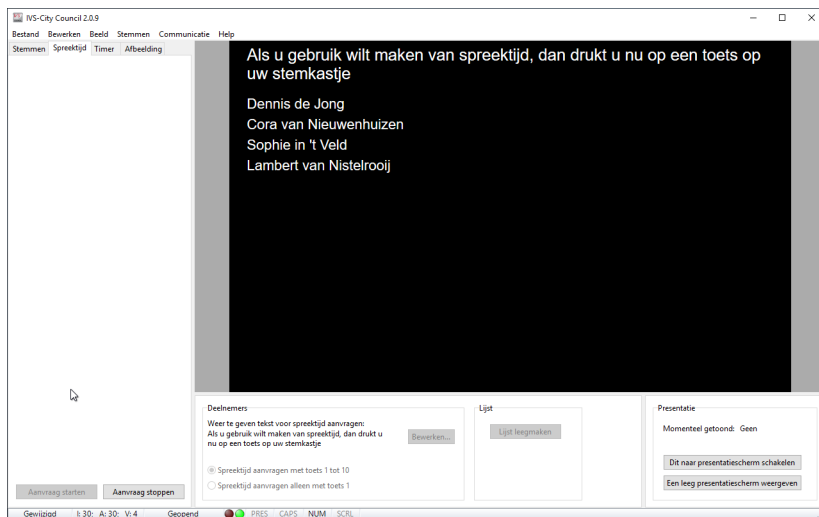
IVS-City Council 2.0.9

Bestand Bewerken Beeld Stemmen Communicatie Help

Stemmen Spreektijd Timer Afbeelding

Als u gebruik wilt maken van spreektijd, dan drukt u nu op een toets op uw stemkastje

Dennis de Jong
Cora van Nieuwenhuizen
Sophie in 't Veld
Lambert van Nistelrooij

Aanvraag starten Aanvraag stoppen

Deelnemers
Weer te geven tekst voor spreektijd aanvragen:
Als u gebruik wilt maken van spreektijd, dan drukt u nu op een toets op uw stemkastje
Bewerken...
Spreektijd aanvragen met toets 1 tot 10
Spreektijd aanvragen alleen met toets 1

Lijst
Lijst leegmaken

Presentatie
Momenteel getoond: Geen
Dit naar presentatiescherm schakelen
Een leeg presentatiescherm weergeven

Gewijzigd I: 30: A: 30: V: 4 Geopend PRES CAPS NUM SCRL